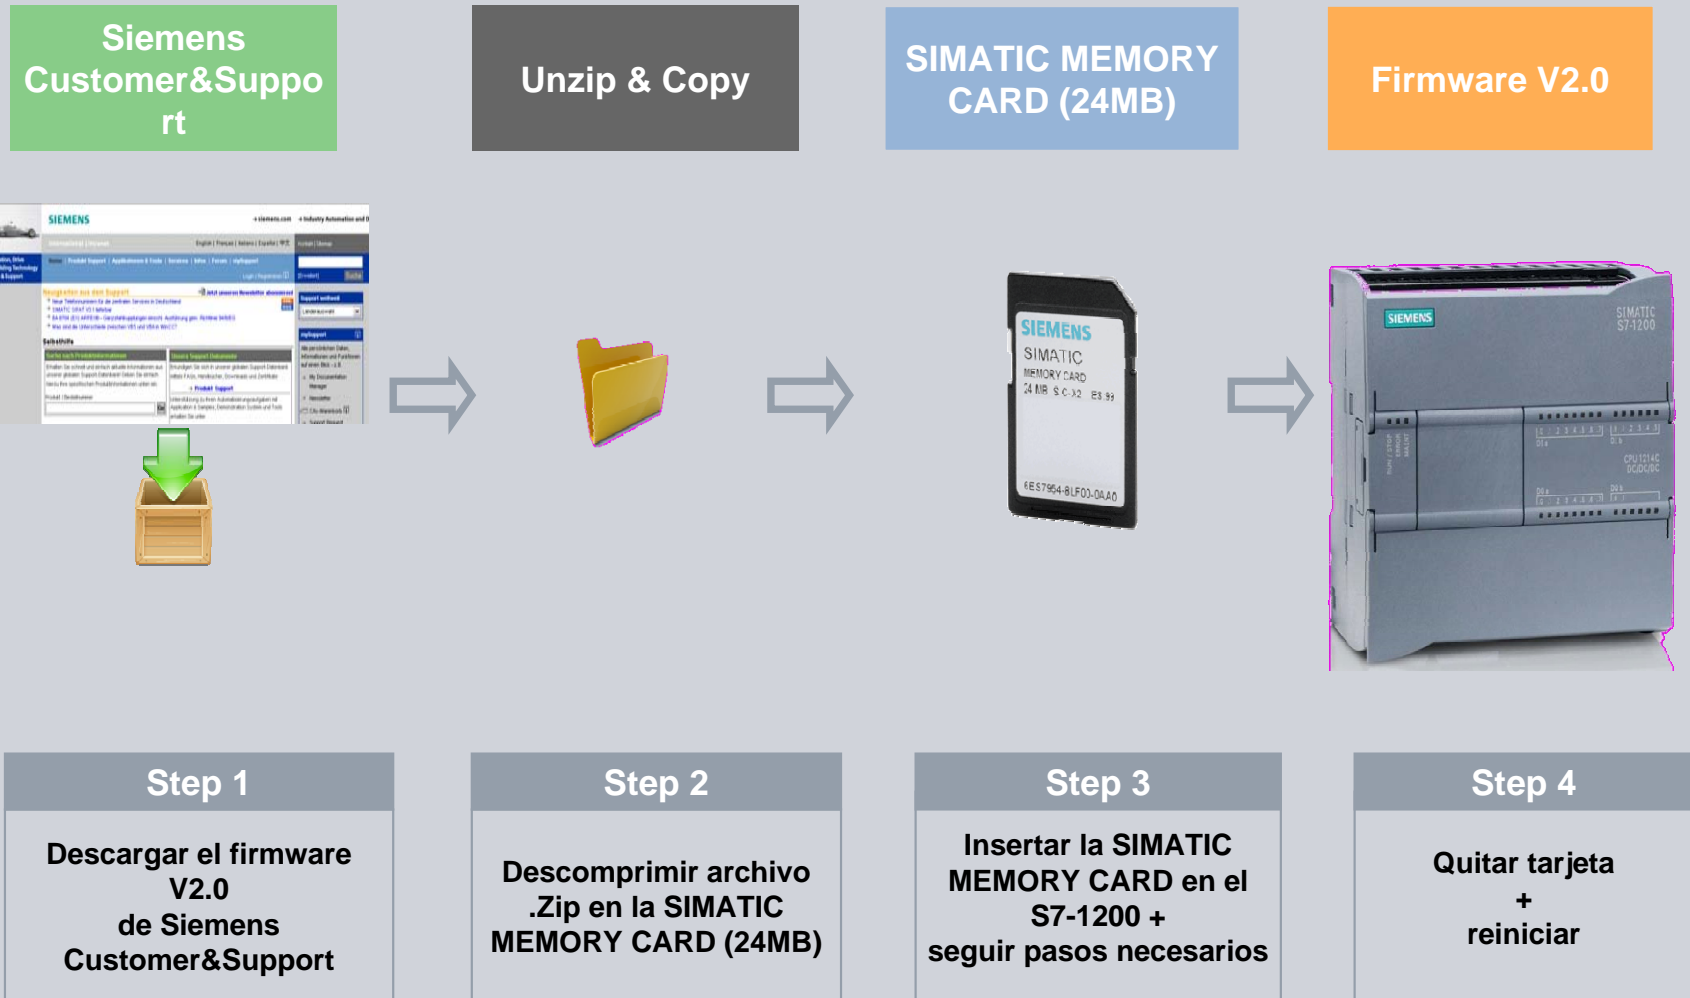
Siemens Customer&Support

Unzip & Copy

SIMATIC MEMORY CARD (24MB)

Firmware V2.0

SIEMENS

SIEMENS
SIMATIC
MEMORY CARD
24 MB
6ES7954-8LF03-0AA0

SIEMENS
SIMATIC S7-1200

Step 1
Descargar el firmware V2.0
de Siemens Customer&Support

Step 2
Descomprimir archivo .Zip en la SIMATIC MEMORY CARD (24MB)

Step 3
Insertar la SIMATIC MEMORY CARD en el S7-1200 +
seguir pasos necesarios

Step 4
Quitar tarjeta
+
reiniciar